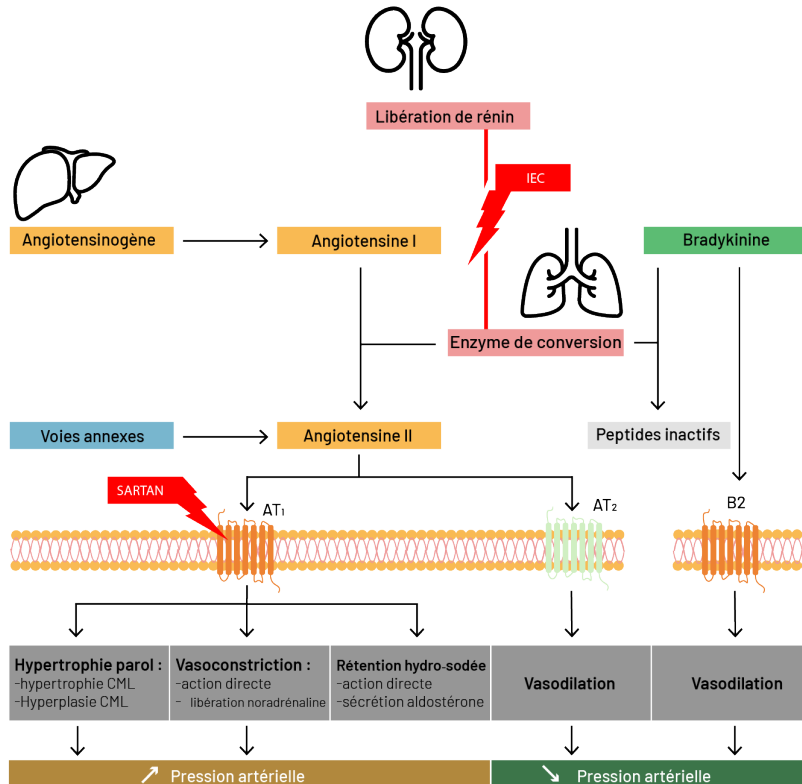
Libération de rénin

IEC

Angiotensinogène

Angiotensine I

Bradykinine

Enzyme de conversion

Voies annexes

Angiotensine II

Peptides inactifs

SARTAN

AT₁

AT₂

B2

Hypertrophie parol :
-hypertrophie CML
-Hyperplasie CML

Vasoconstriction :
-action directe
- libération noradrénaline

Rétention hydro-sodée
-action directe
-sécrétion aldostérone

Vasodilation

Vasodilation

↗ Pression artérielle

↘ Pression artérielle